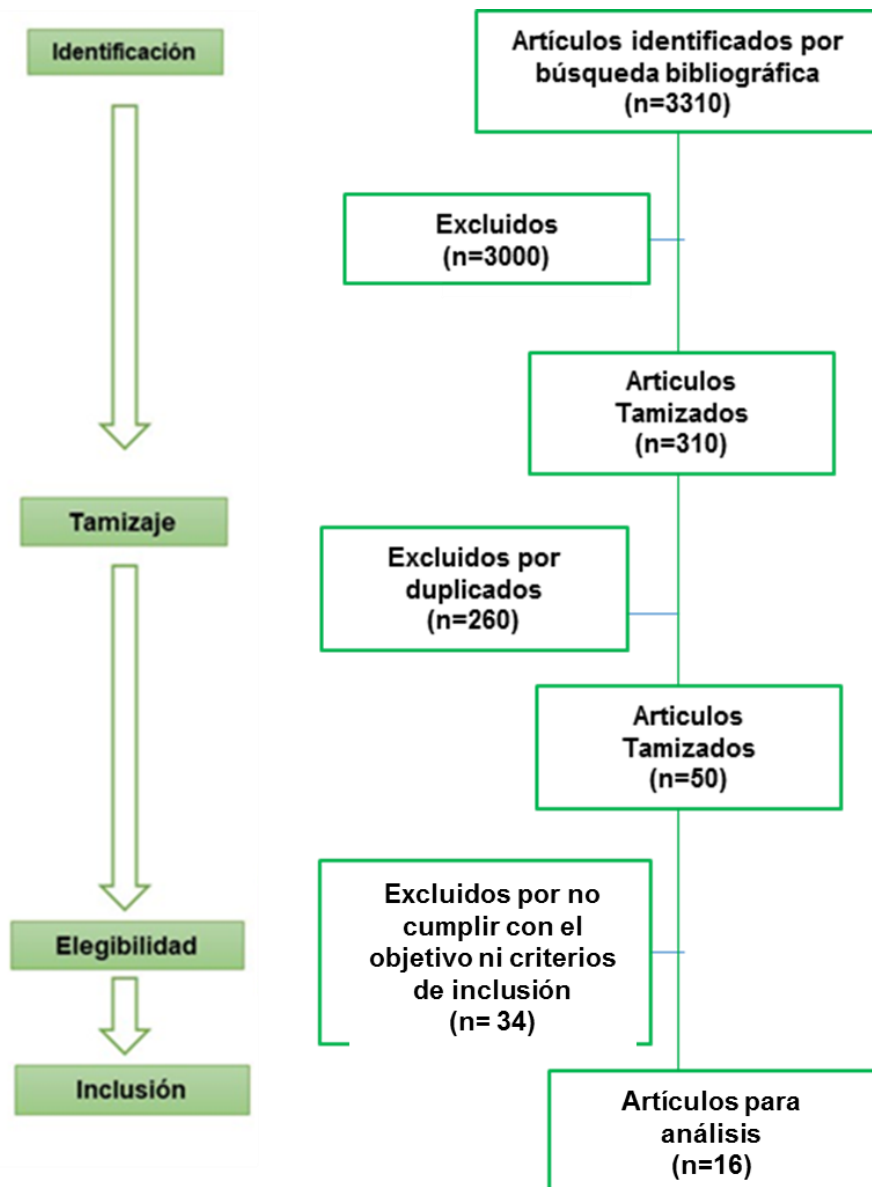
Identificación

Artículos identificados por búsqueda bibliográfica
(n=3310)

Excluidos
(n=3000)

Articulos Tamizados
(n=310)

Tamizaje

Excluidos por duplicados
(n=260)

Articulos Tamizados
(n=50)

Excluidos por no cumplir con el objetivo ni criterios de inclusión
(n= 34)

Elegibilidad

Inclusión

Artículos para análisis
(n=16)